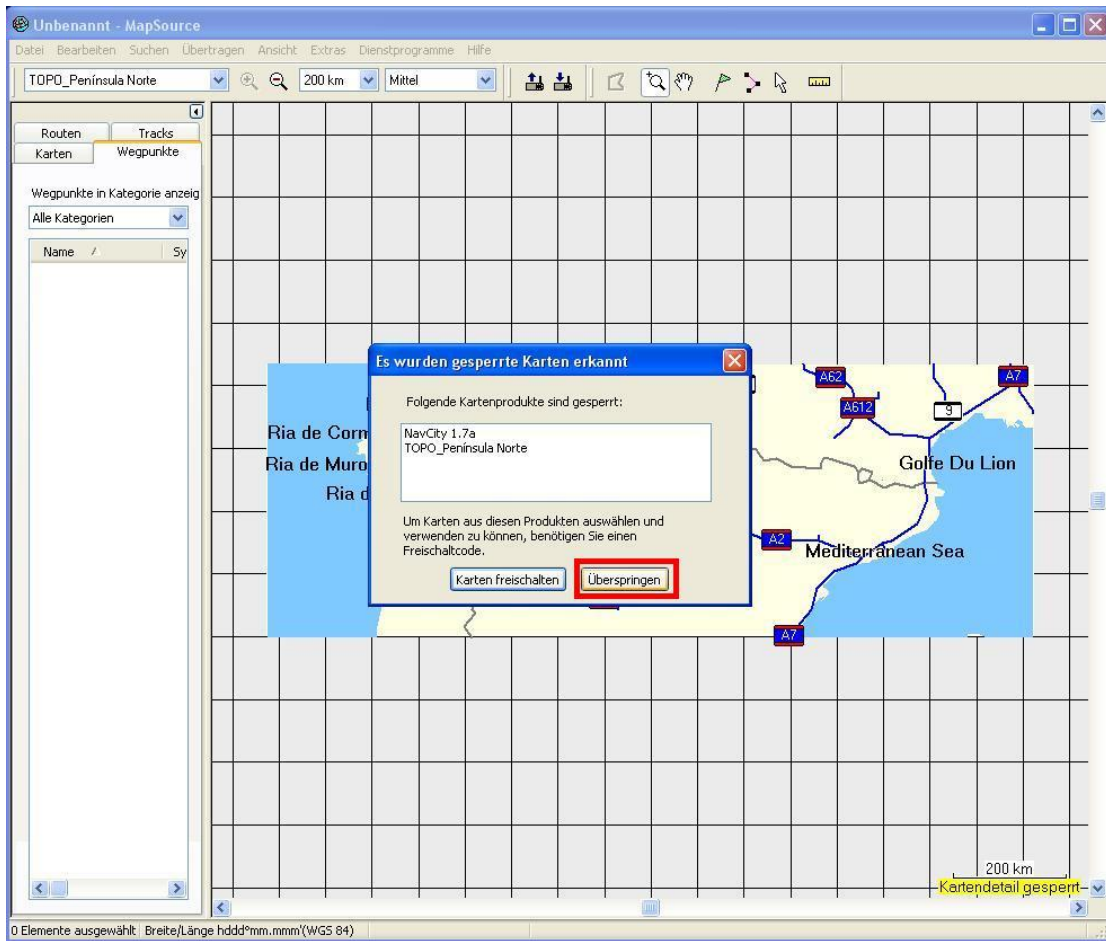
Unbenannt - MapSource

Datei Bearbeiten Suchen Übertragen Ansicht Extras Dienstprogramme Hilfe

TOPO_Península Norte 200 km Mittel

Routen Tracks
Karten Wegpunkte

Wegpunkte in Kategorie anzeig
Alle Kategorien

Name Sy

Es wurden gesperrte Karten erkannt

Folgende Kartenprodukte sind gesperrt:

NavCity 1.7a
TOPO_Península Norte

Um Karten aus diesen Produkten auswählen und verwenden zu können, benötigen Sie einen Freischaltcode.

Karten freischalten Überspringen

Ria de Corm
Ria de Muro
Ria d

A62
A7
A612
9
Golfe Du Lion
A2
Mediterranean Sea
A7

200 km
Kartendetail gesperrt

0 Elemente ausgewählt Breite/Länge hddd°mm.mmm'(WGS 84)